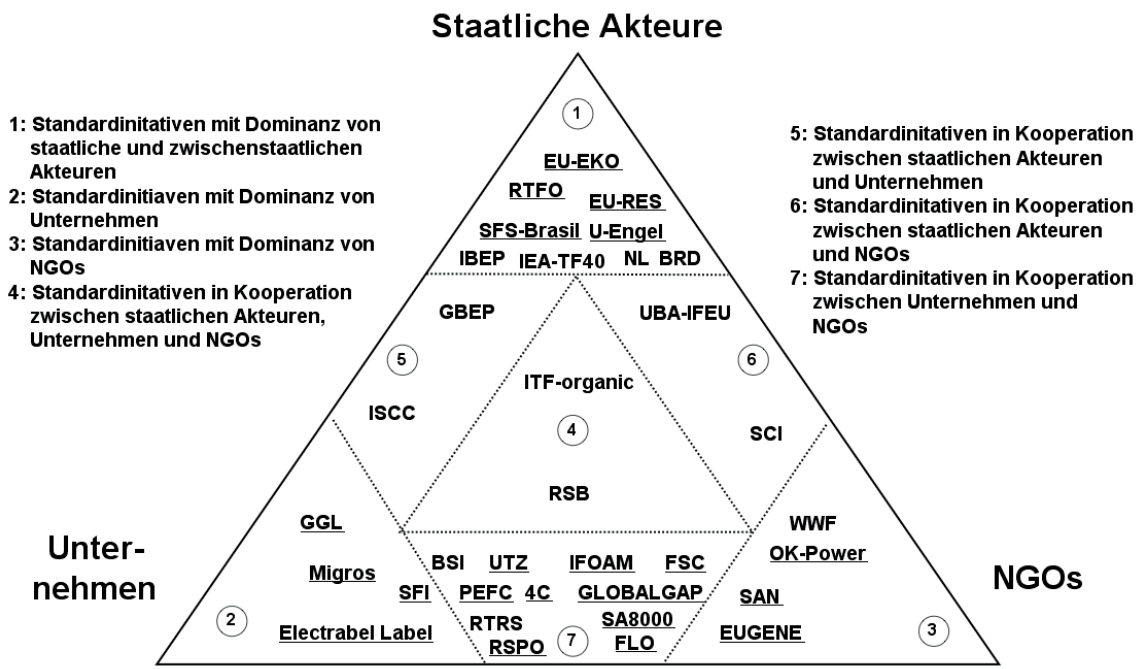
Staatliche Akteure

1: Standardinitativen mit Dominanz von staatliche und zwischenstaatlichen Akteuren
2: Standardinitiaven mit Dominanz von Unternehmen
3: Standardinitiaven mit Dominanz von NGOs
4: Standardinitativen in Kooperation zwischen staatlichen Akteuren, Unternehmen und NGOs

5: Standardinitativen in Kooperation zwischen staatlichen Akteuren und Unternehmen
6: Standardinitativen in Kooperation zwischen staatlichen Akteuren und NGOs
7: Standardinitativen in Kooperation zwischen Unternehmen und NGOs

1
EU-EKO
RTFO
EU-RES
SFS-Brasil
U-Engel
IBEP
IEA-TF40
NL
BRD

GBEP
5
ISCC

UBA-IFEU
6
SCI

ITF-organic
4
RSB

GGL
Migros
SFI
Electrabel Label
2

BSI
UTZ
IFOAM
FSC
PEFC
4C
GLOBALGAP
RTRS
SA8000
RSPO
7
FLO

WWF
OK-Power
SAN
EUGENE
3

Unternehmen

NGOs